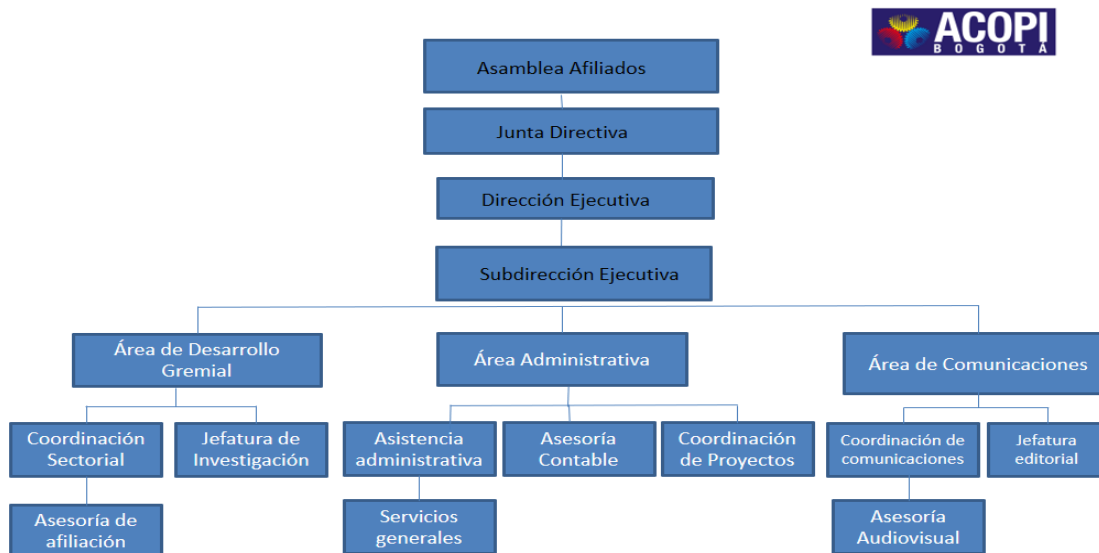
ACOPI
BOGOTÁ

Asamblea Afiliados

Junta Directiva

Dirección Ejecutiva

Subdirección Ejecutiva

Área de Desarrollo Gremial

Área Administrativa

Área de Comunicaciones

Coordinación Sectorial

Jefatura de Investigación

Asistencia administrativa

Asesoría Contable

Coordinación de Proyectos

Coordinación de comunicaciones

Jefatura editorial

Asesoría de afiliación

Servicios generales

Asesoría Audiovisual